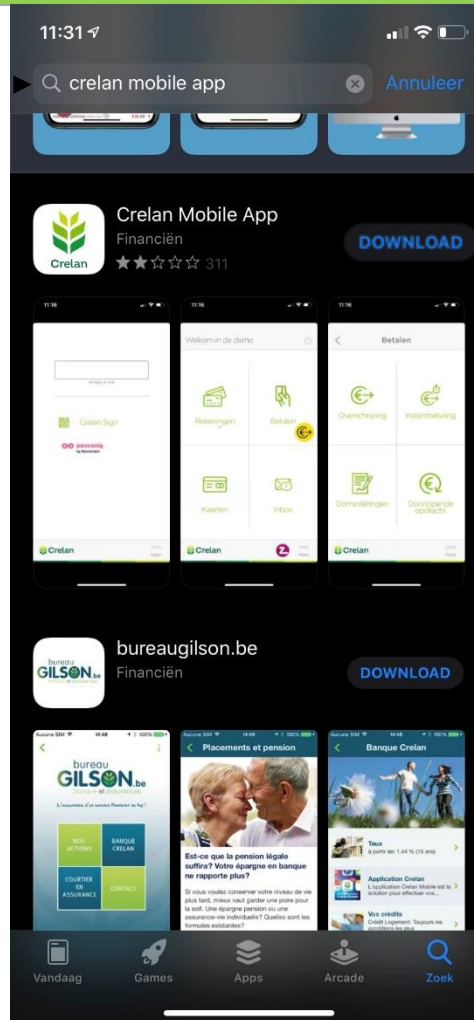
11:31

crelan mobile app

Annuleer

Crelan

Crelan Mobile App

Financiën

311

DOWNLOAD

11:16

Crelan Sign

payconiq

Crelan

11:16

Welkom in de demo

Rekeningen

Betalen

Kaarten

Inbox

Crelan

11:16

Betalen

Overschrijving

Instantbetaling

Domiciliëringen

Doorlopende opdracht

Crelan

bureau GILSON.be

bureaugilson.be

Financiën

DOWNLOAD

Aucune SIM

14:48

bureau GILSON.be

NOS ACTIONS

BANQUE CRELAN

COURTIER EN ASSURANCE

CONTACT

Aucune SIM

14:48

Placements et pension

Est-ce que la pension légale suffira? Votre épargne en banque ne rapporte plus?

Si vous voulez conserver votre niveau de vie plus tard, mieux vaut garder une poire pour la soif. Une épargne pension ou une assurance-vie individuelle? Quelles sont les formules existantes?

Aucune SIM

14:48

Banque Crelan

Taux

Application Crelan

L'application Crelan Mobile est la solution pour effectuer vos...

Vos crédits

Crédit Logement: Toujours les conditions les plus

Vandaag

Games

Apps

Arcade

Zoek